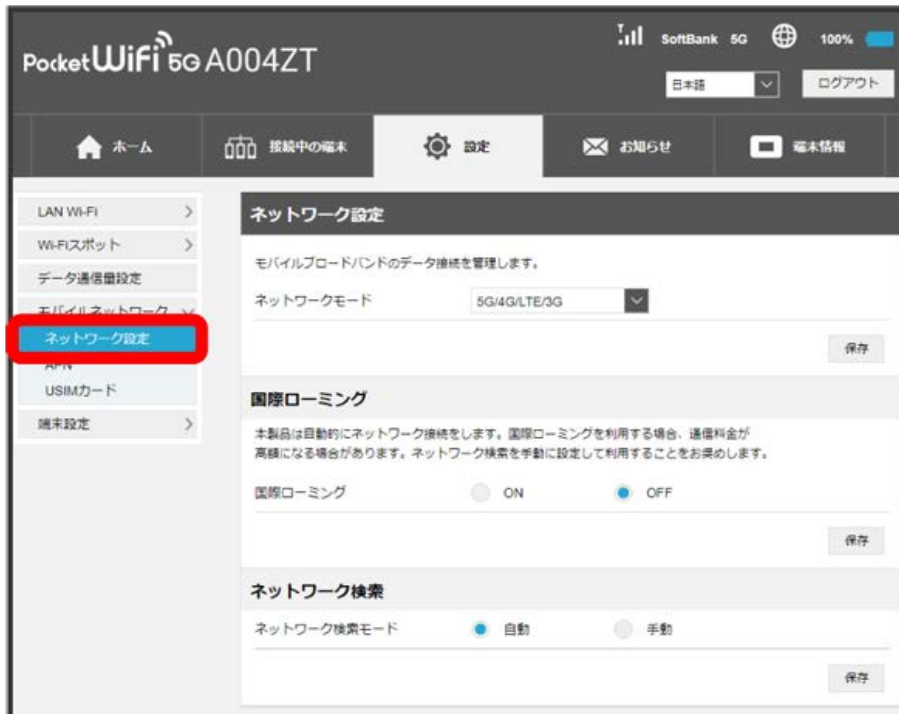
Pocket WiFi 5G A004ZT

SoftBank 5G 100%

日本語

ログアウト

ホーム

接続中の端末

設定

お知らせ

端末情報

LAN Wi-Fi

Wi-Fiスポット

データ通信量設定

モバイルネットワーク

ネットワーク設定

APN

USIMカード

端末設定

ネットワーク設定

モバイルブロードバンドのデータ接続を管理します。

ネットワークモード 5G/4G/LTE/3G

保存

国際ローミング

本製品は自動的にネットワーク接続をします。国際ローミングを利用する場合、通信料金が高額になる場合があります。ネットワーク検索を手動に設定して利用することをお奨めします。

国際ローミング ON OFF

保存

ネットワーク検索

ネットワーク検索モード 自動 手動

保存